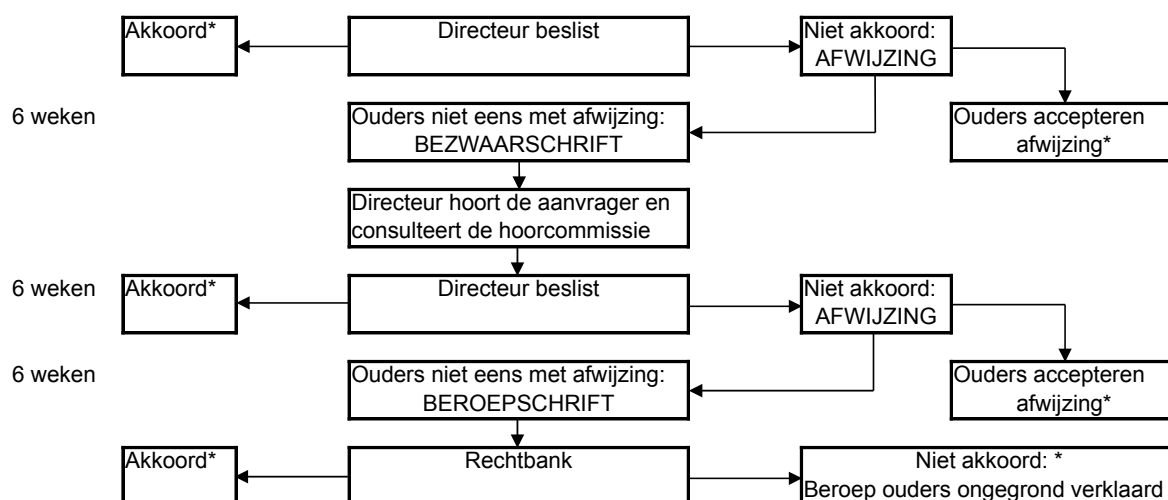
Akkoord*

Directeur beslist

Niet akkoord: AFWIJZING

6 weken

Ouders niet eens met afwijzing: BEZWAARSCHRIFT

Ouders accepteren afwijzing*

Directeur hoort de aanvrager en consulteert de hoorcommissie

6 weken

Akkoord*

Directeur beslist

Niet akkoord: AFWIJZING

6 weken

Ouders niet eens met afwijzing: BEROEPSCHRIFT

Ouders accepteren afwijzing*

Akkoord*

Rechtbank

Niet akkoord: * Beroep ouders ongegrond verklaard